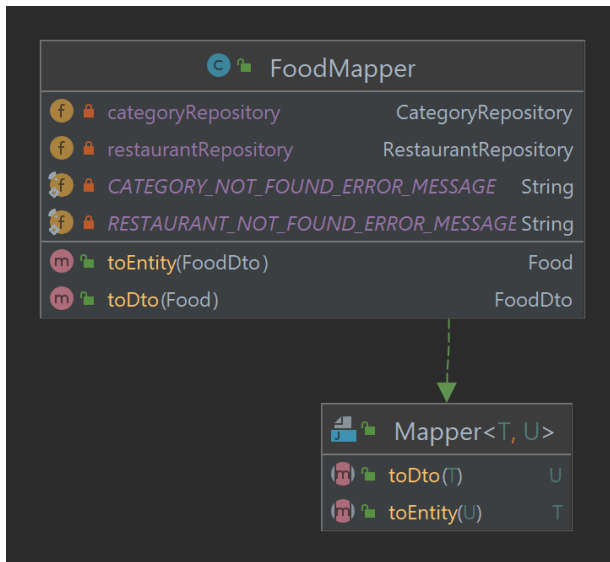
c FoodMapper

f categoryRepository CategoryRepository
f restaurantRepository RestaurantRepository
f CATEGORY_NOT_FOUND_ERROR_MESSAGE String
f RESTAURANT_NOT_FOUND_ERROR_MESSAGE String
m toEntity(FoodDto) Food
m toDto(Food) FoodDto

Mapper<T, U>

m toDto(T) U
m toEntity(U) T